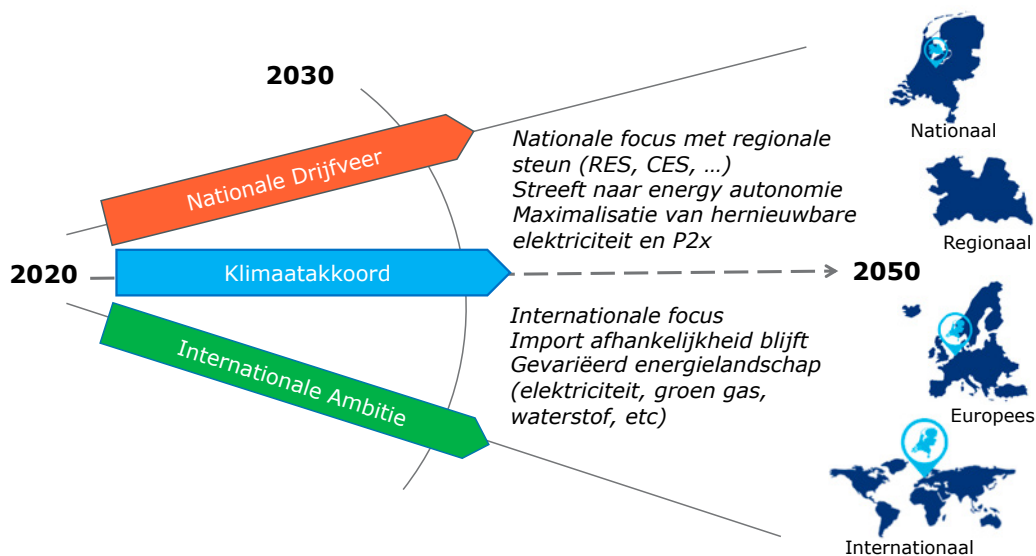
2030

Nationale Drijfveer

Nationale focus met regionale steun (RES, CES, …)
Streeft naar energy autonomie
Maximalisatie van hernieuwbare elektriciteit en P2x

Nationaal

Regionaal

2020

Klimaatakkoord

2050

International Ambitie

Internationale focus
Import afhankelijkheid blijft
Gevariëerd energielandschap (elektriciteit, groen gas, waterstof, etc)

Europees

Internationaal